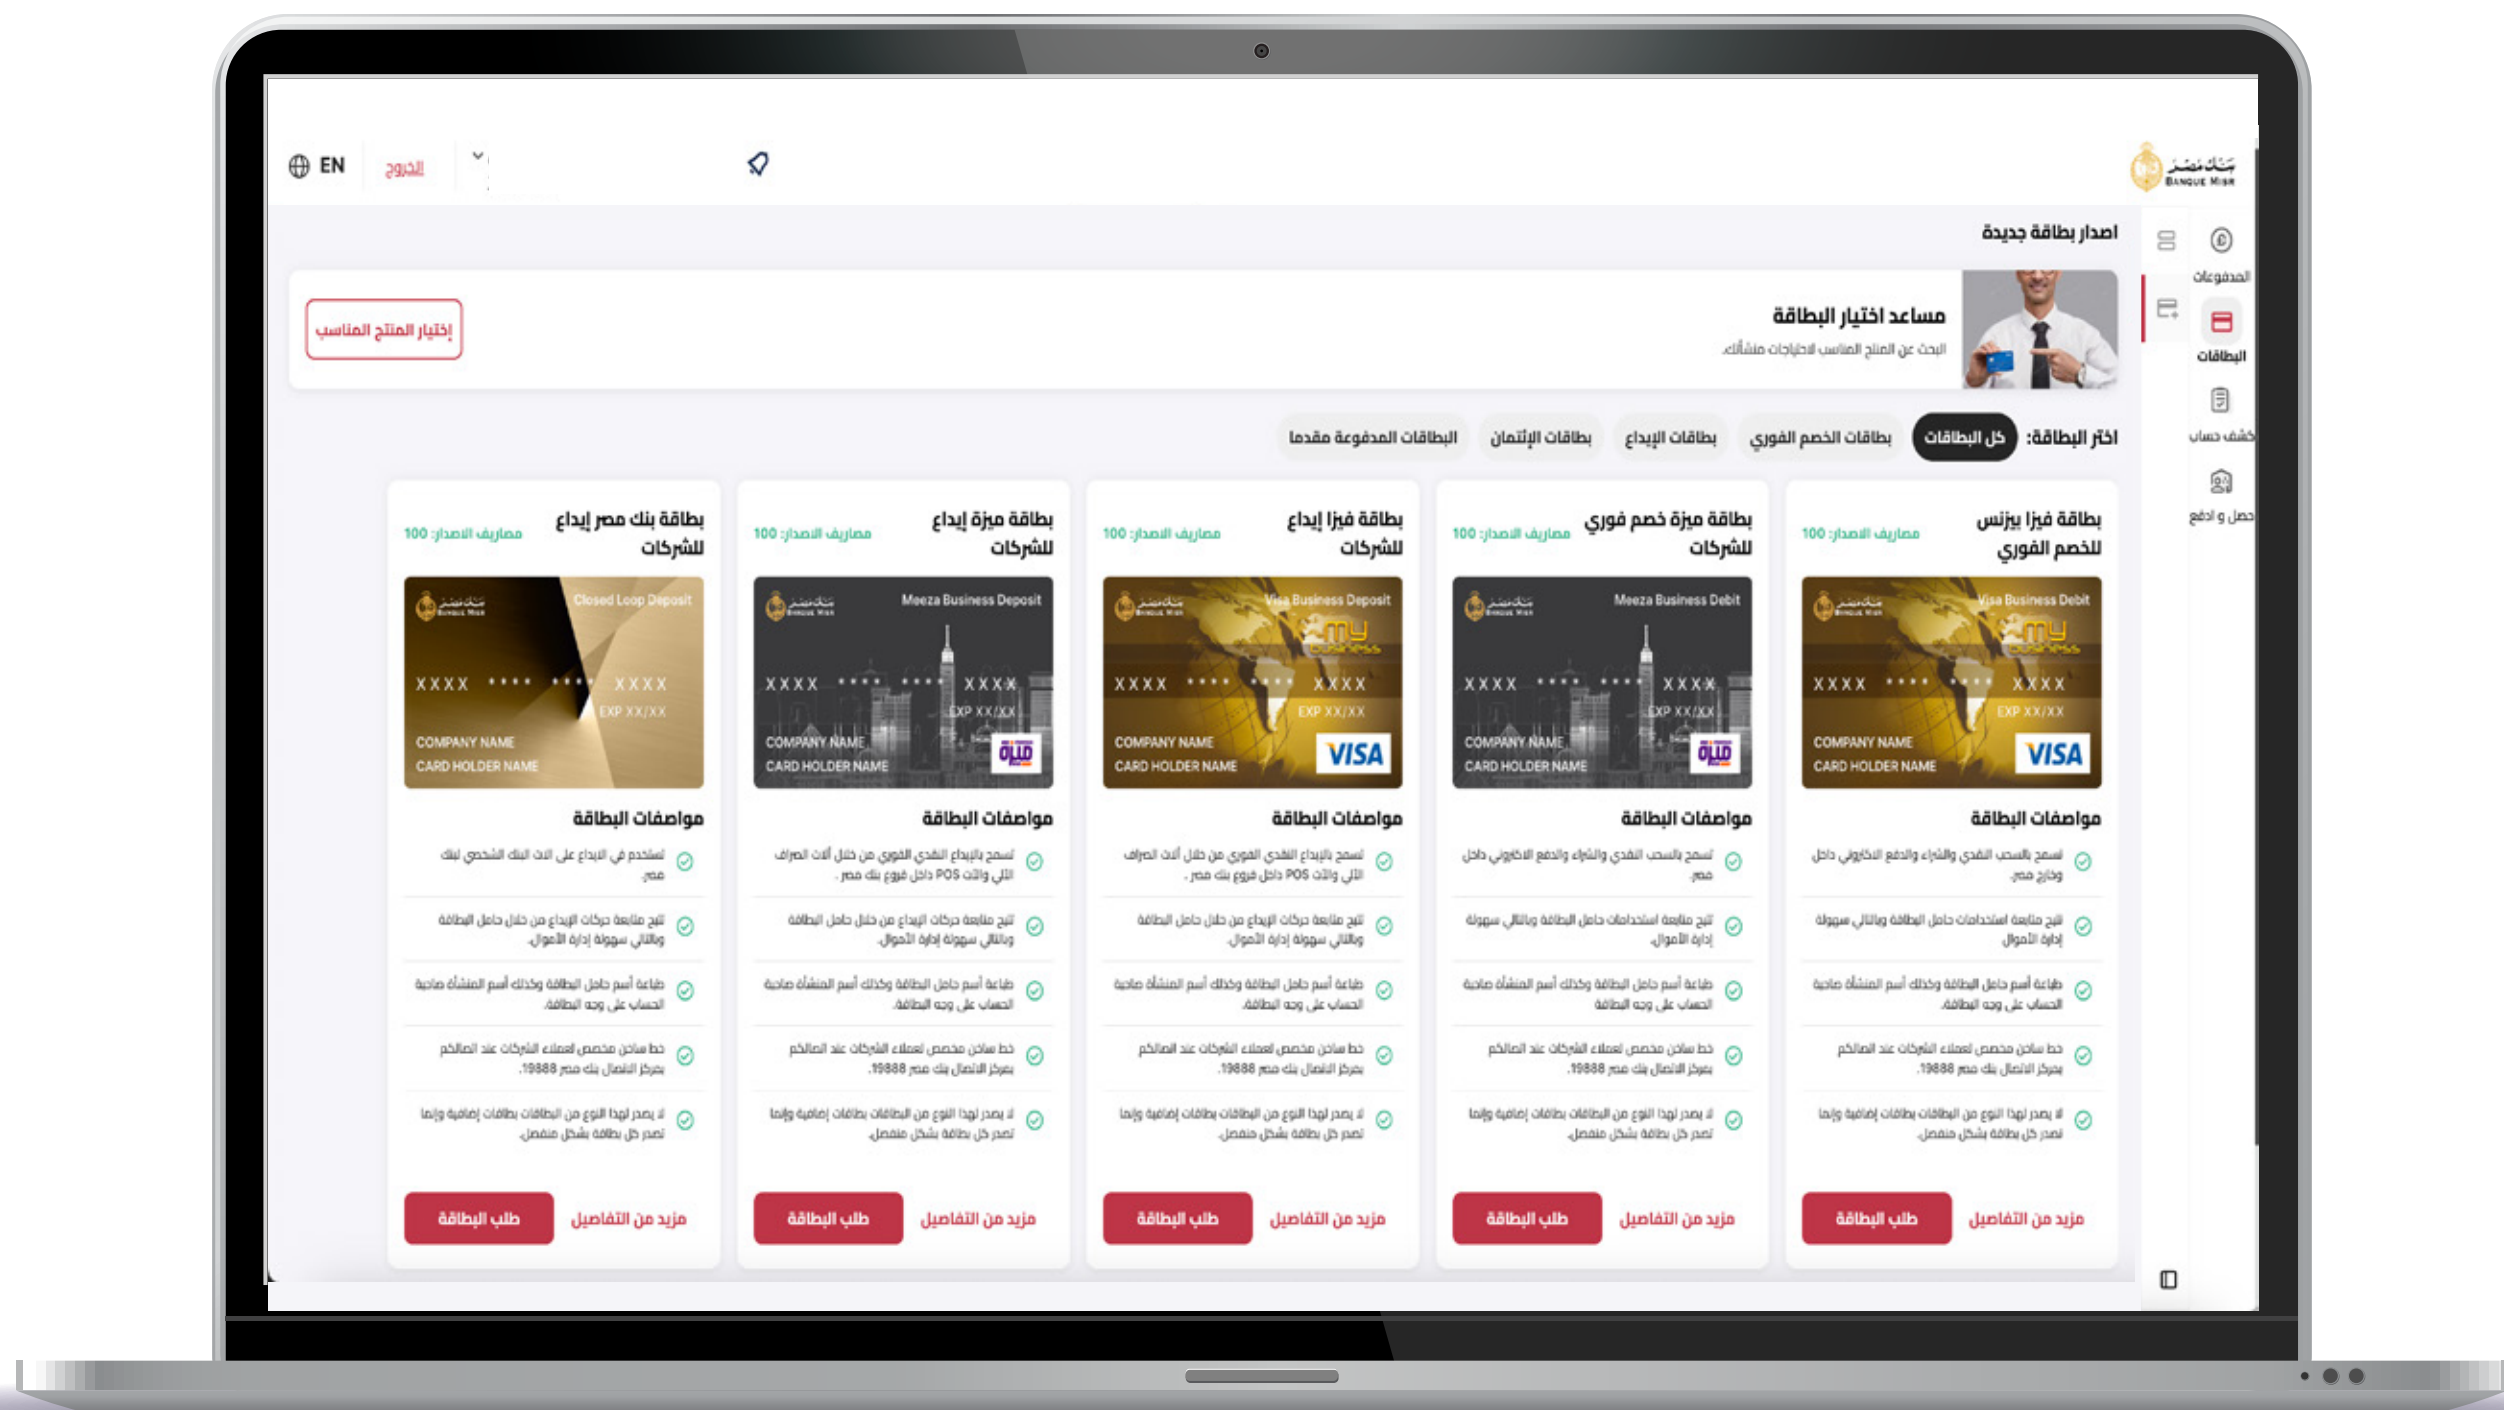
بنك مصر BANQUE MISR

EN الخروج

المدفوعات
البطاقات
كشف حساب
حصل و ادفع

اصدار بطاقة جديدة

مساعد اختيار البطاقة
البحث عن المنتج المناسب لاحتياجات منشأتك

إختيار المنتج المناسب

اختر البطاقة: كل البطاقات | بطاقات الخصم الفوري | بطاقات الإيداع | بطاقات الإئتمان | البطاقات المدفوعة مقدما

بطاقة فيزا بيزنس للخصم الفوري
مصاريف الاصدار: 100
Visa Business Debit
XXXX •••• •••• XXXX
EXP XX/XX
COMPANY NAME
CARD HOLDER NAME
VISA
مواصفات البطاقة
تسمح بالسحب النقدي والشراء والدفع الالكتروني داخل وخارج مصر
تتيح متابعة استخدامات حامل البطاقة وبالتالي سهولة إدارة الأموال
طباعة أسم حامل البطاقة وكذلك أسم المنشأة صاحبة الحساب على وجه البطاقة
خط ساخن مخصص لعملاء الشركات عند الاتصال بمركز الاتصال بنك مصر 19888.
لا يصدر لهذا النوع من البطاقات بطاقات إضافية وإنما تصدر كل بطاقة بشكل منفصل
مزيد من التفاصيل
طلب البطاقة

بطاقة ميزة خصم فوري للشركات
مصاريف الاصدار: 100
Meeza Business Debit
XXXX •••• •••• XXXX
EXP XX/XX
COMPANY NAME
CARD HOLDER NAME
ميزة
مواصفات البطاقة
تسمح بالسحب النقدي والشراء والدفع الالكتروني داخل مصر
تتيح متابعة استخدامات حامل البطاقة وبالتالي سهولة إدارة الأموال
طباعة أسم حامل البطاقة وكذلك أسم المنشأة صاحبة الحساب على وجه البطاقة
خط ساخن مخصص لعملاء الشركات عند الاتصال بمركز الاتصال بنك مصر 19888.
لا يصدر لهذا النوع من البطاقات بطاقات إضافية وإنما تصدر كل بطاقة بشكل منفصل
مزيد من التفاصيل
طلب البطاقة

بطاقة فيزا إيداع للشركات
مصاريف الاصدار: 100
Visa Business Deposit
XXXX •••• •••• XXXX
EXP XX/XX
COMPANY NAME
CARD HOLDER NAME
VISA
مواصفات البطاقة
تسمح بالإيداع النقدي الفوري من خلال آلات الصراف الآلي وآلات POS داخل فروع بنك مصر .
تتيح متابعة حركات الإيداع من خلال حامل البطاقة وبالتالي سهولة إدارة الأموال
طباعة أسم حامل البطاقة وكذلك أسم المنشأة صاحبة الحساب على وجه البطاقة
خط ساخن مخصص لعملاء الشركات عند الاتصال بمركز الاتصال بنك مصر 19888.
لا يصدر لهذا النوع من البطاقات بطاقات إضافية وإنما تصدر كل بطاقة بشكل منفصل
مزيد من التفاصيل
طلب البطاقة

بطاقة ميزة إيداع للشركات
مصاريف الاصدار: 100
Meeza Business Deposit
XXXX •••• •••• XXXX
EXP XX/XX
COMPANY NAME
CARD HOLDER NAME
ميزة
مواصفات البطاقة
تسمح بالإيداع النقدي الفوري من خلال آلات الصراف الآلي وآلات POS داخل فروع بنك مصر .
تتيح متابعة حركات الإيداع من خلال حامل البطاقة وبالتالي سهولة إدارة الأموال
طباعة أسم حامل البطاقة وكذلك أسم المنشأة صاحبة الحساب على وجه البطاقة
خط ساخن مخصص لعملاء الشركات عند الاتصال بمركز الاتصال بنك مصر 19888.
لا يصدر لهذا النوع من البطاقات بطاقات إضافية وإنما تصدر كل بطاقة بشكل منفصل
مزيد من التفاصيل
طلب البطاقة

بطاقة بنك مصر إيداع للشركات
مصاريف الاصدار: 100
Closed Loop Deposit
XXXX •••• •••• XXXX
EXP XX/XX
COMPANY NAME
CARD HOLDER NAME
مواصفات البطاقة
تستخدم في الايداع على الات البنك الشخصي لبنك مصر
تتيح متابعة حركات الإيداع من خلال حامل البطاقة وبالتالي سهولة إدارة الأموال
طباعة أسم حامل البطاقة وكذلك أسم المنشأة صاحبة الحساب على وجه البطاقة
خط ساخن مخصص لعملاء الشركات عند الاتصال بمركز الاتصال بنك مصر 19888.
لا يصدر لهذا النوع من البطاقات بطاقات إضافية وإنما تصدر كل بطاقة بشكل منفصل
مزيد من التفاصيل
طلب البطاقة